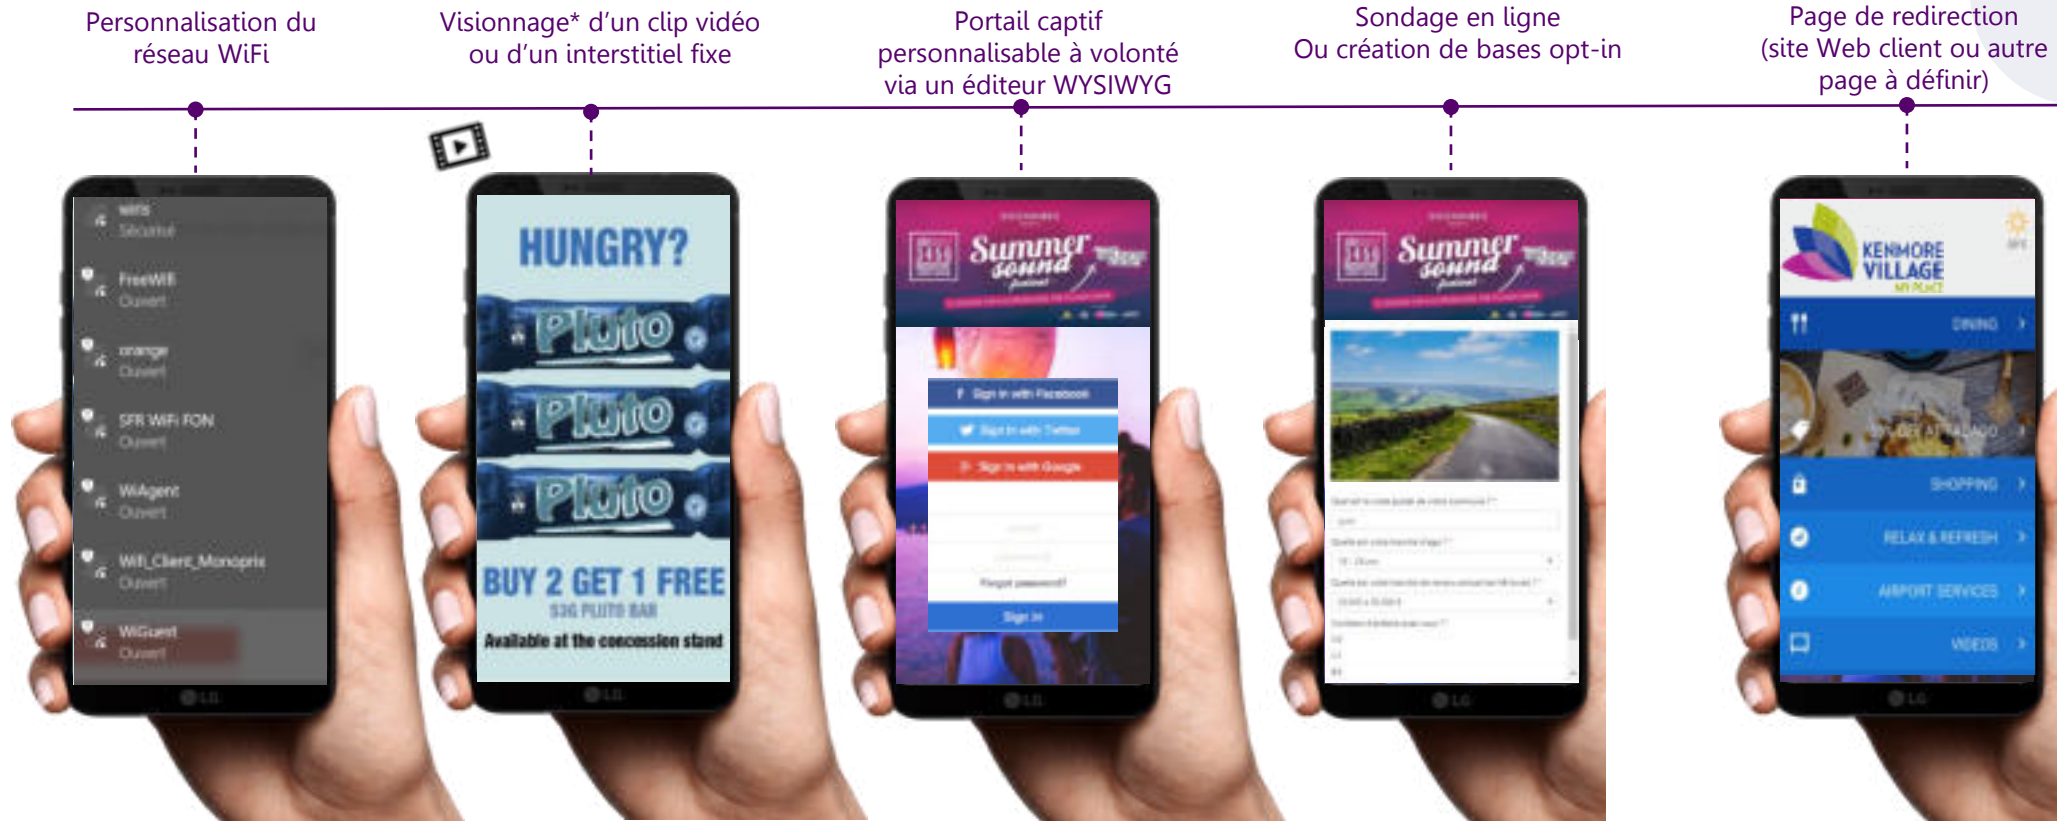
Personnalisation du réseau WiFi

Visionnage* d'un clip vidéo ou d'un interstitiel fixe

Portail captif personnalisable à volonté via un éditeur WYSIWYG

Sondage en ligne Ou création de bases opt-in

Page de redirection (site Web client ou autre page à définir)

WiFi
Sécurisé
FreeWifi
Ouvert
orange
Ouvert
SFR WiFi FON
Ouvert
WiAgent
Ouvert
Wifi_Client_Monoprix
Ouvert
WiGuest
Ouvert
LG

HUNGRY?
Pluto
Pluto
Pluto
BUY 2 GET 1 FREE
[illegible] PLUTO BAR
Available at the concession stand
LG

Summer sound
Sign in with Facebook
Sign in with Twitter
Sign in with Google
Forgot password?
Sign in
LG

Summer sound
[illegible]
LG

KENMORE VILLAGE
MY PLACE
DINING
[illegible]
SHOPPING
RELAX & REFRESH
AIRPORT SERVICES
VIDEOS
LG